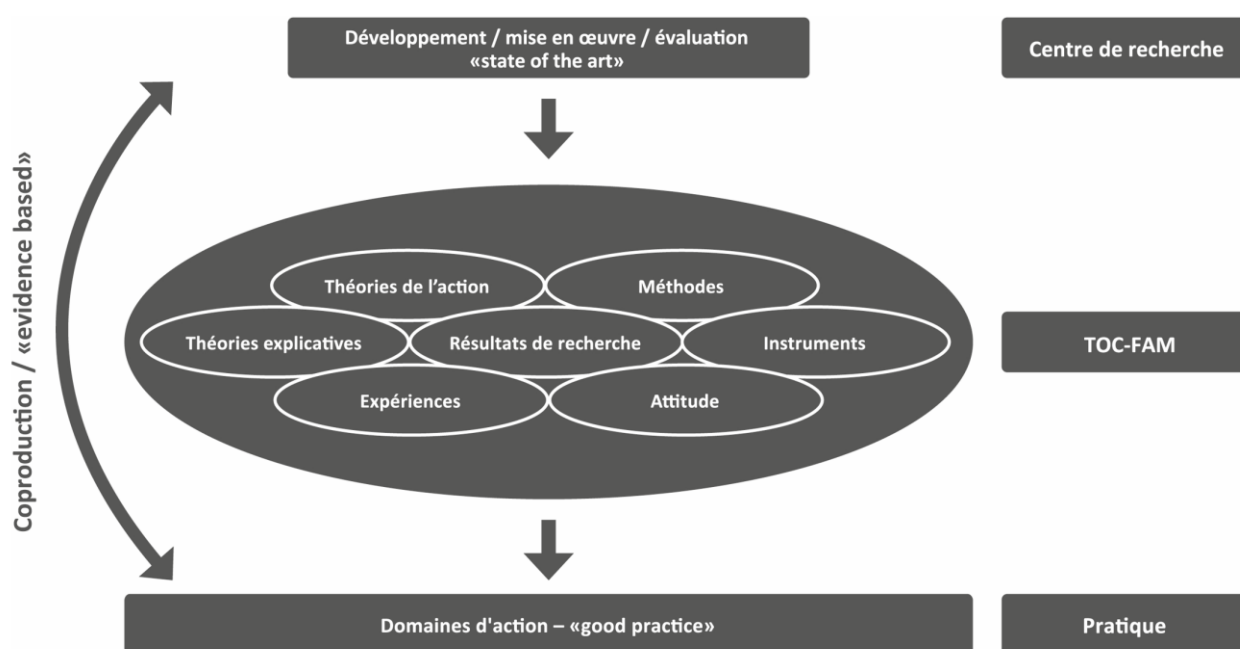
Développement / mise en œuvre / évaluation «state of the art»

Centre de recherche

Coproduction / «evidence based»

Théories de l'action

Méthodes

Théories explicatives

Résultats de recherche

Instruments

Expériences

Attitude

TOC-FAM

Domaines d'action – «good practice»

Pratique